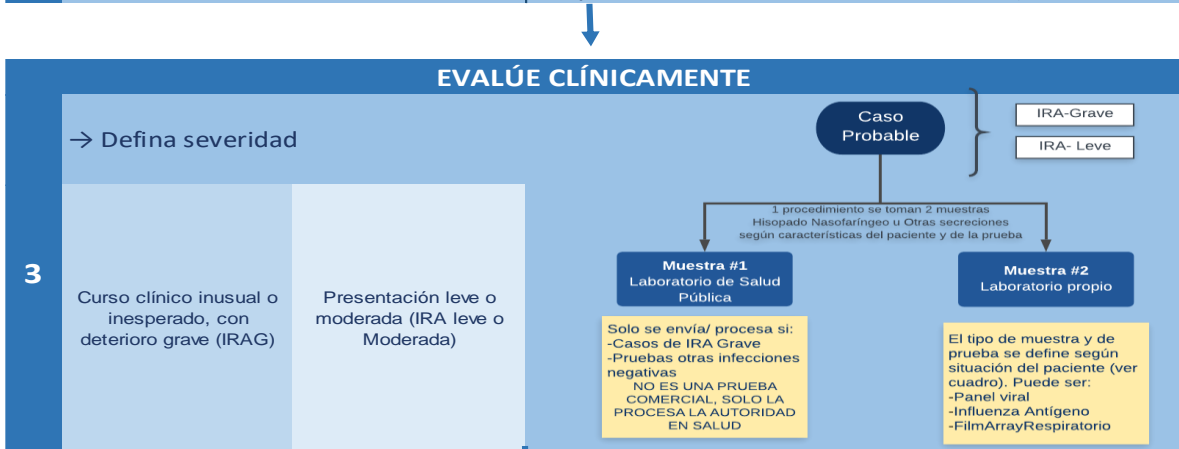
EVALÚE CLÍNICAMENTE

3

→ Defina severidad

Curso clínico inusual o inesperado, con deterioro grave (IRAG)

Presentación leve o moderada (IRA leve o Moderada)

Caso Probable

IRA-Grave

IRA- Leve

1 procedimiento se toman 2 muestras Hisopado Nasofaríngeo u Otras secreciones según características del paciente y de la prueba

Muestra #1
Laboratorio de Salud Pública

Muestra #2
Laboratorio propio

Solo se envía/ procesa si:
-Casos de IRA Grave
-Pruebas otras infecciones negativas
NO ES UNA PRUEBA COMERCIAL, SOLO LA PROCESA LA AUTORIDAD EN SALUD

El tipo de muestra y de prueba se define según situación del paciente (ver cuadro). Puede ser:
-Panel viral
-Influenza Antígeno
-FilmArrayRespiratorio